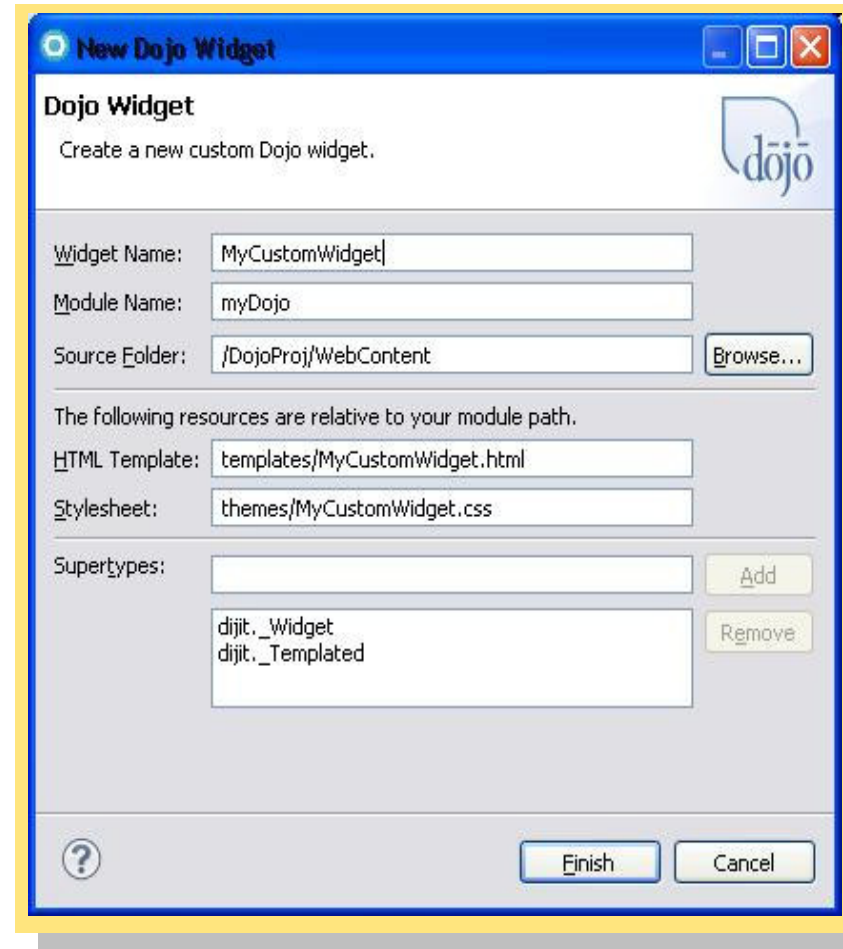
New Dojo Widget

Dojo Widget

Create a new custom Dojo widget.

dojo

Widget Name: MyCustomWidget

Module Name: myDojo

Source Folder: /DojoProj/WebContent Browse...

The following resources are relative to your module path.

HTML Template: templates/MyCustomWidget.html

Stylesheet: themes/MyCustomWidget.css

Supertypes: Add

dijit._Widget
dijit._Templated

Remove

Finish Cancel